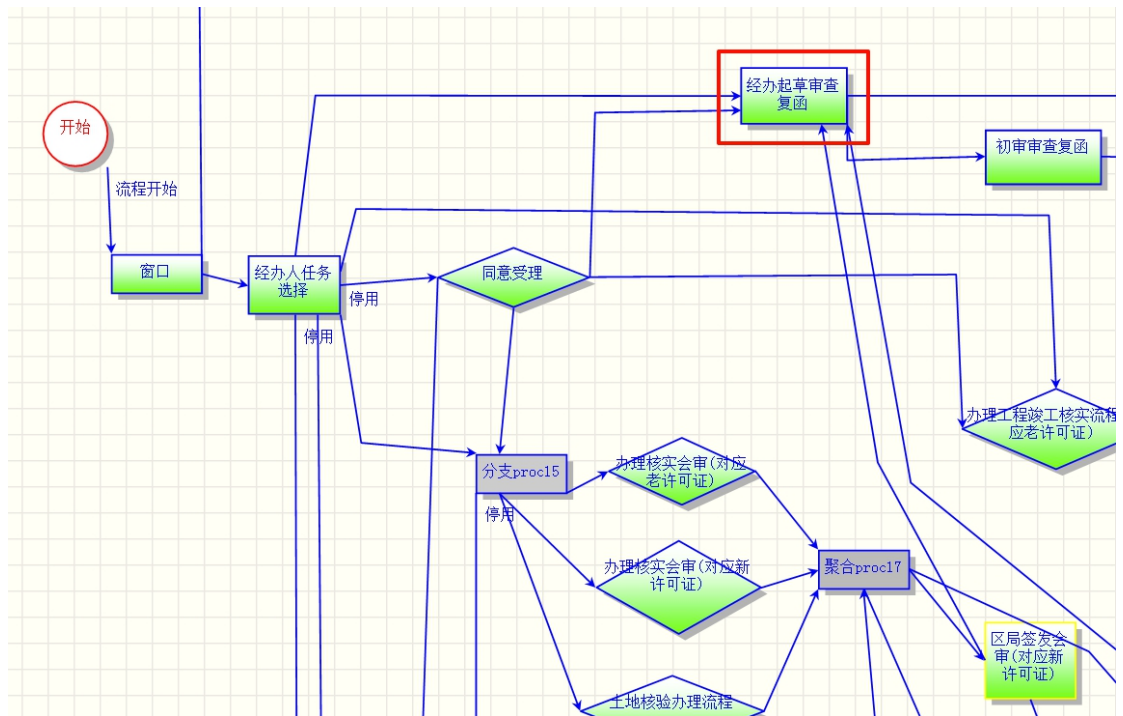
开始

流程开始

窗口

经办人任务选择

停用

停用

同意受理

经办起草审查复函

初审审查复函

办理工程竣工核实流程（对应老许可证）

分支proc15

停用

办理核实会审(对应老许可证)

办理核实会审(对应新许可证)

聚合proc17

土地核验办理流程

区局签发会审(对应新许可证)